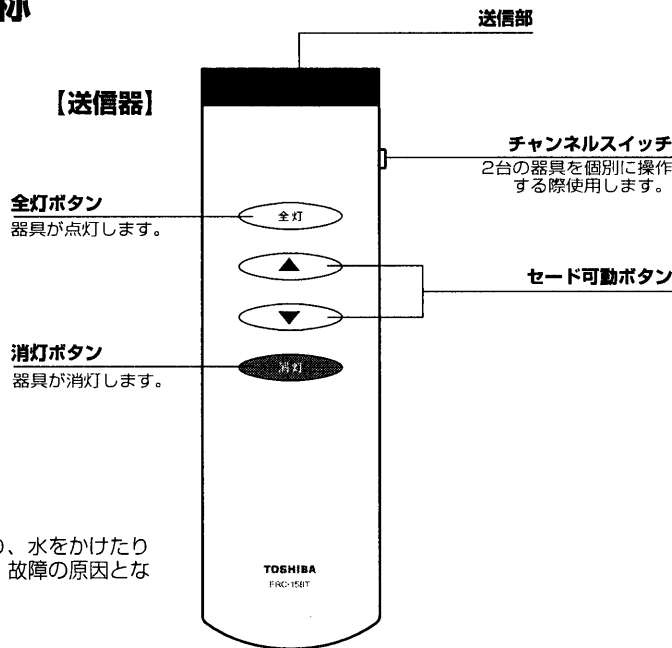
称

送信部

【送信器】

チャンネルスイッチ
2台の器具を個別に操作する際使用します。

全灯ボタン
器具が点灯します。

全灯

▲

セード可動ボタン

▼

消灯ボタン
器具が消灯します。

消灯

り、水をかけたり
故障の原因とな

TOSHIBA
FRC-158T